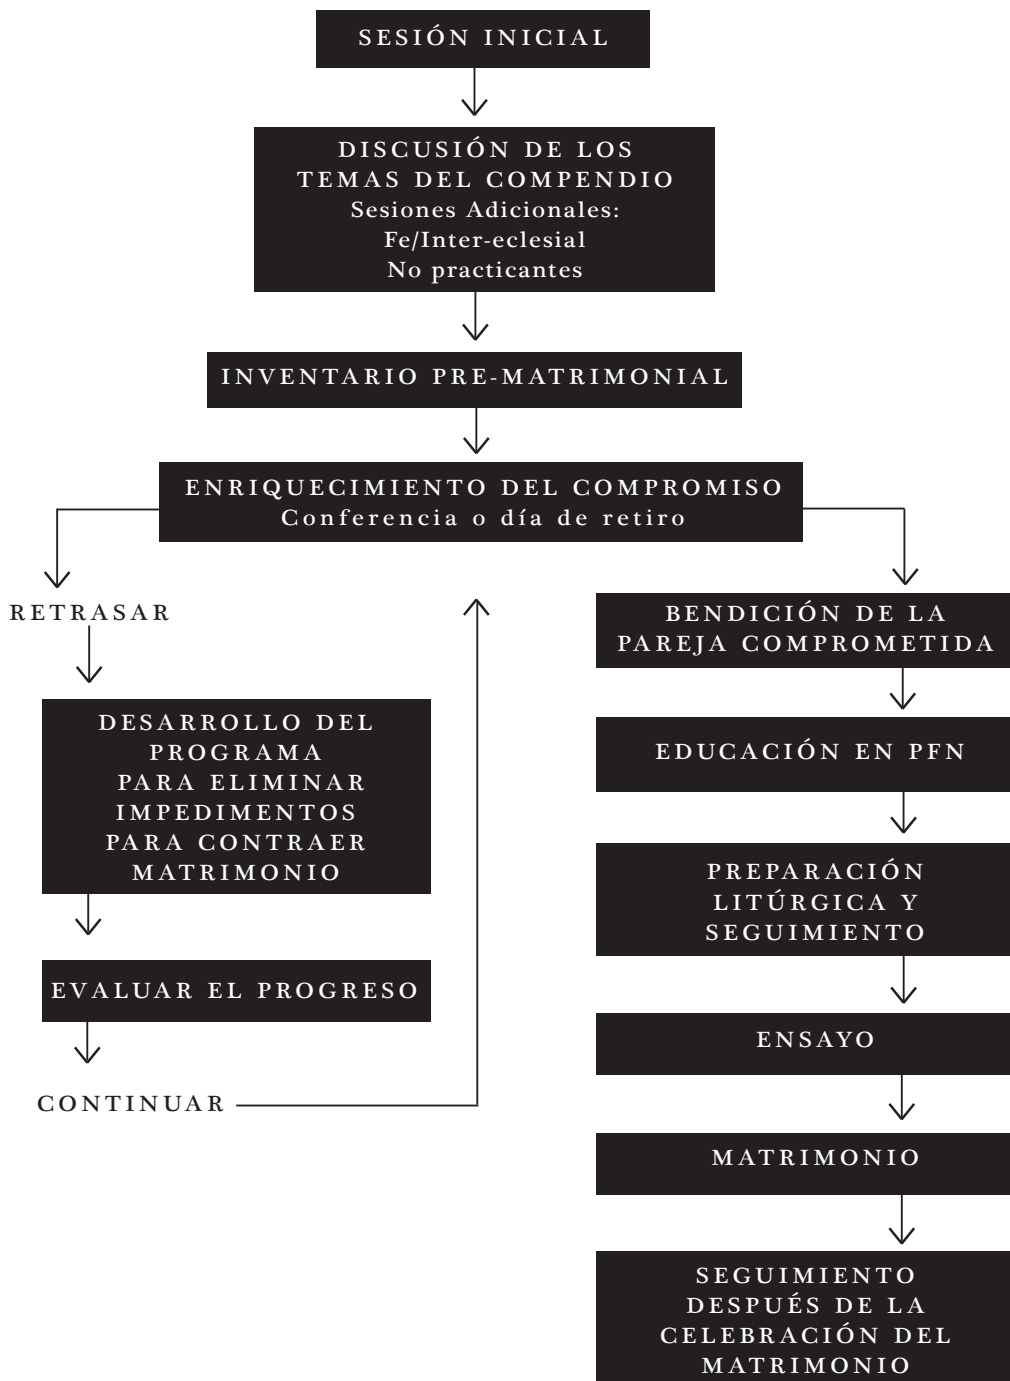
SESIÓN INICIAL

DISCUSIÓN DE LOS TEMAS DEL COMPENDIO
Sesiones Adicionales:
Fe/Inter-eclesial
No practicantes

INVENTARIO PRE-MATRIMONIAL

ENRIQUECIMIENTO DEL COMPROMISO
Conferencia o día de retiro

RETRASAR

DESARROLLO DEL PROGRAMA PARA ELIMINAR IMPEDIMENTOS PARA CONTRAER MATRIMONIO

EVALUAR EL PROGRESO

CONTINUAR

BENDICIÓN DE LA PAREJA COMPROMETIDA

EDUCACIÓN EN PFN

PREPARACIÓN LITÚRGICA Y SEGUIMIENTO

ENSAYO

MATRIMONIO

SEGUIMIENTO DESPUÉS DE LA CELEBRACIÓN DEL MATRIMONIO